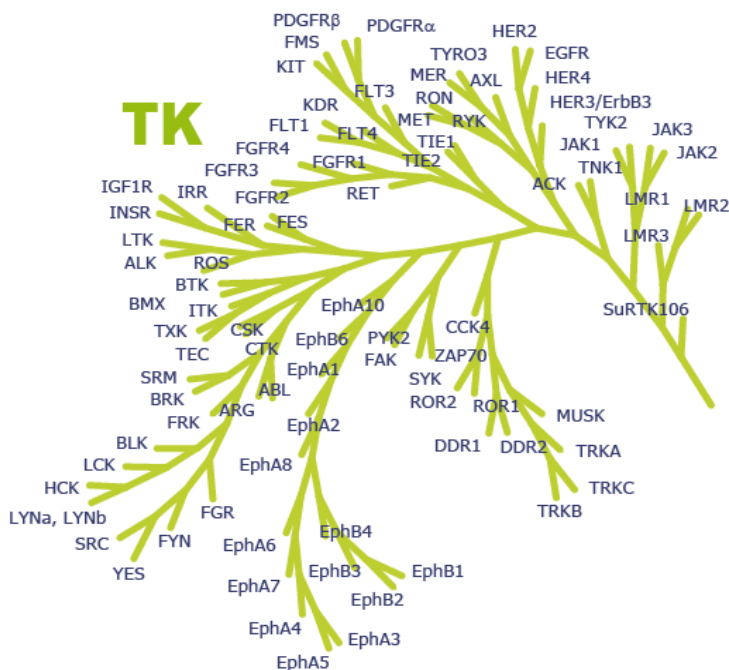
TK

PDGFRβ
PDGFRα
FMS
KIT
HER2
EGFR
HER4
HER3/ErbB3
TYRO3
MER
AXL
RON
MET
RYK
TIE1
TIE2
FLT3
KDR
FLT1
FLT4
FGFR4
FGFR1
FGFR3
FGFR2
RET
TYK2
JAK3
JAK1
JAK2
TNK1
ACK
LMR1
LMR2
LMR3
SuRTK106
IGF1R
IRR
INSR
FER
FES
LTK
ALK
ROS
BTK
BMX
ITK
TXK
TEC
CSK
CTK
EphA10
EphB6
PYK2
FAK
CCK4
ZAP70
SYK
ROR2
ROR1
MUSK
DDR1
DDR2
TRKA
TRKC
TRKB
EphA1
SRM
BRK
FRK
ABL
ARG
EphA2
EphA8
BLK
LCK
HCK
LYNa, LYNb
FGR
SRC
FYN
YES
EphA6
EphB4
EphB3
EphB1
EphA7
EphB2
EphA4
EphA3
EphA5